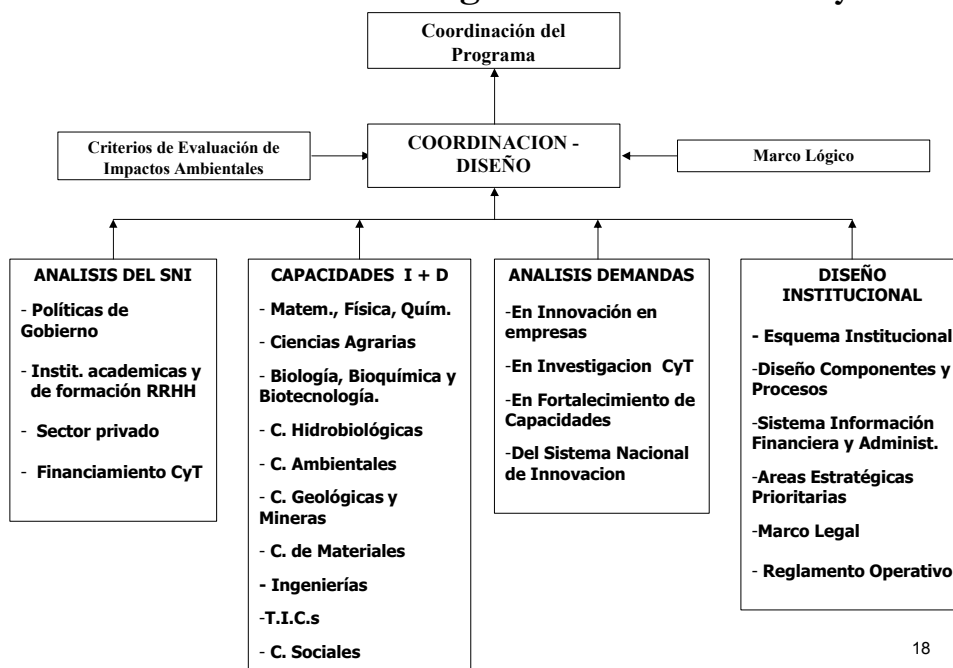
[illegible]

Coordinación del Programa

Criterios de Evaluación de Impactos Ambientales

COORDINACION - DISEÑO

Marco Lógico

ANALISIS DEL SNI

- Políticas de Gobierno

- Instit. academicas y de formación RRHH

- Sector privado

- Financiamiento CyT

CAPACIDADES I + D

- Matem., Física, Quím.

- Ciencias Agrarias

- Biología, Bioquímica y Biotecnología.

- C. Hidrobiológicas

- C. Ambientales

- C. Geológicas y Mineras

- C. de Materiales

- Ingenierías

-T.I.C.s

- C. Sociales

ANALISIS DEMANDAS

-En Innovación en empresas

-En Investigacion CyT

-En Fortalecimiento de Capacidades

-Del Sistema Nacional de Innovacion

DISEÑO INSTITUCIONAL

- Esquema Institucional

-Diseño Componentes y Procesos

-Sistema Información Financiera y Administ.

-Areas Estratégicas Prioritarias

-Marco Legal

- Reglamento Operativo

18